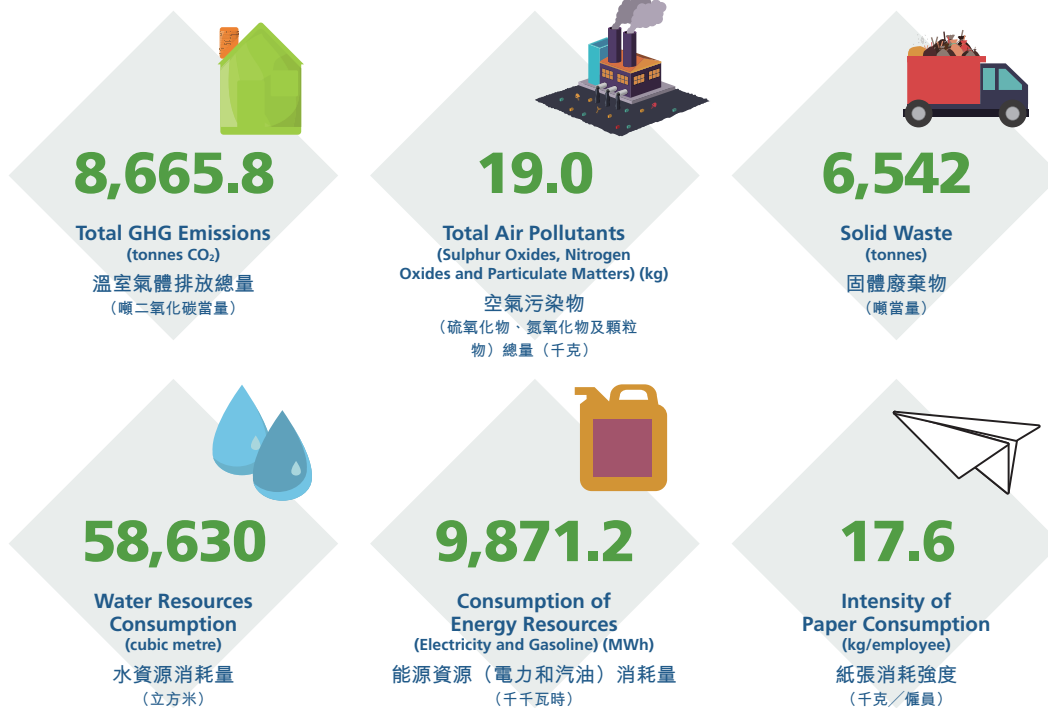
8,665.8

Total GHG Emissions
(tonnes $CO_2$)
溫室氣體排放總量
（噸二氧化碳當量）

19.0

Total Air Pollutants
(Sulphur Oxides, Nitrogen Oxides and Particulate Matters) (kg)
空氣污染物
（硫氧化物、氮氧化物及顆粒物）總量（千克）

6,542

Solid Waste
(tonnes)
固體廢棄物
（噸當量）

58,630

Water Resources Consumption
(cubic metre)
水資源消耗量
（立方米）

9,871.2

Consumption of Energy Resources
(Electricity and Gasoline) (MWh)
能源資源（電力和汽油）消耗量
（千千瓦時）

17.6

Intensity of Paper Consumption
(kg/employee)
紙張消耗強度
（千克／僱員）